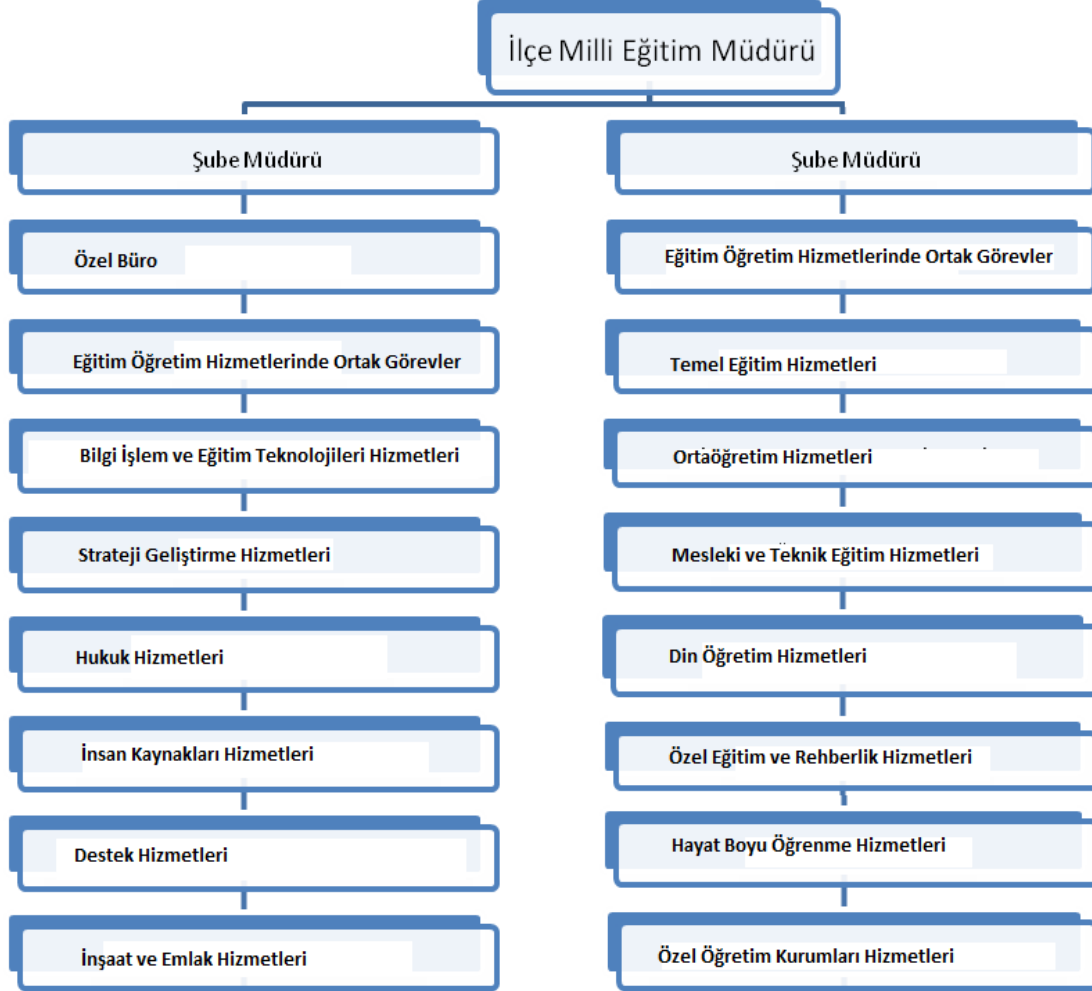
İlçe Milli Eğitim Müdürü

Şube Müdürü

Özel Büro

Eğitim Öğretim Hizmetlerinde Ortak Görevler

Bilgi İşlem ve Eğitim Teknolojileri Hizmetleri

Strateji Geliştirme Hizmetleri

Hukuk Hizmetleri

İnsan Kaynakları Hizmetleri

Destek Hizmetleri

İnşaat ve Emlak Hizmetleri

Şube Müdürü

Eğitim Öğretim Hizmetlerinde Ortak Görevler

Temel Eğitim Hizmetleri

Ortaöğretim Hizmetleri

Mesleki ve Teknik Eğitim Hizmetleri

Din Öğretim Hizmetleri

Özel Eğitim ve Rehberlik Hizmetleri

Hayat Boyu Öğrenme Hizmetleri

Özel Öğretim Kurumları Hizmetleri